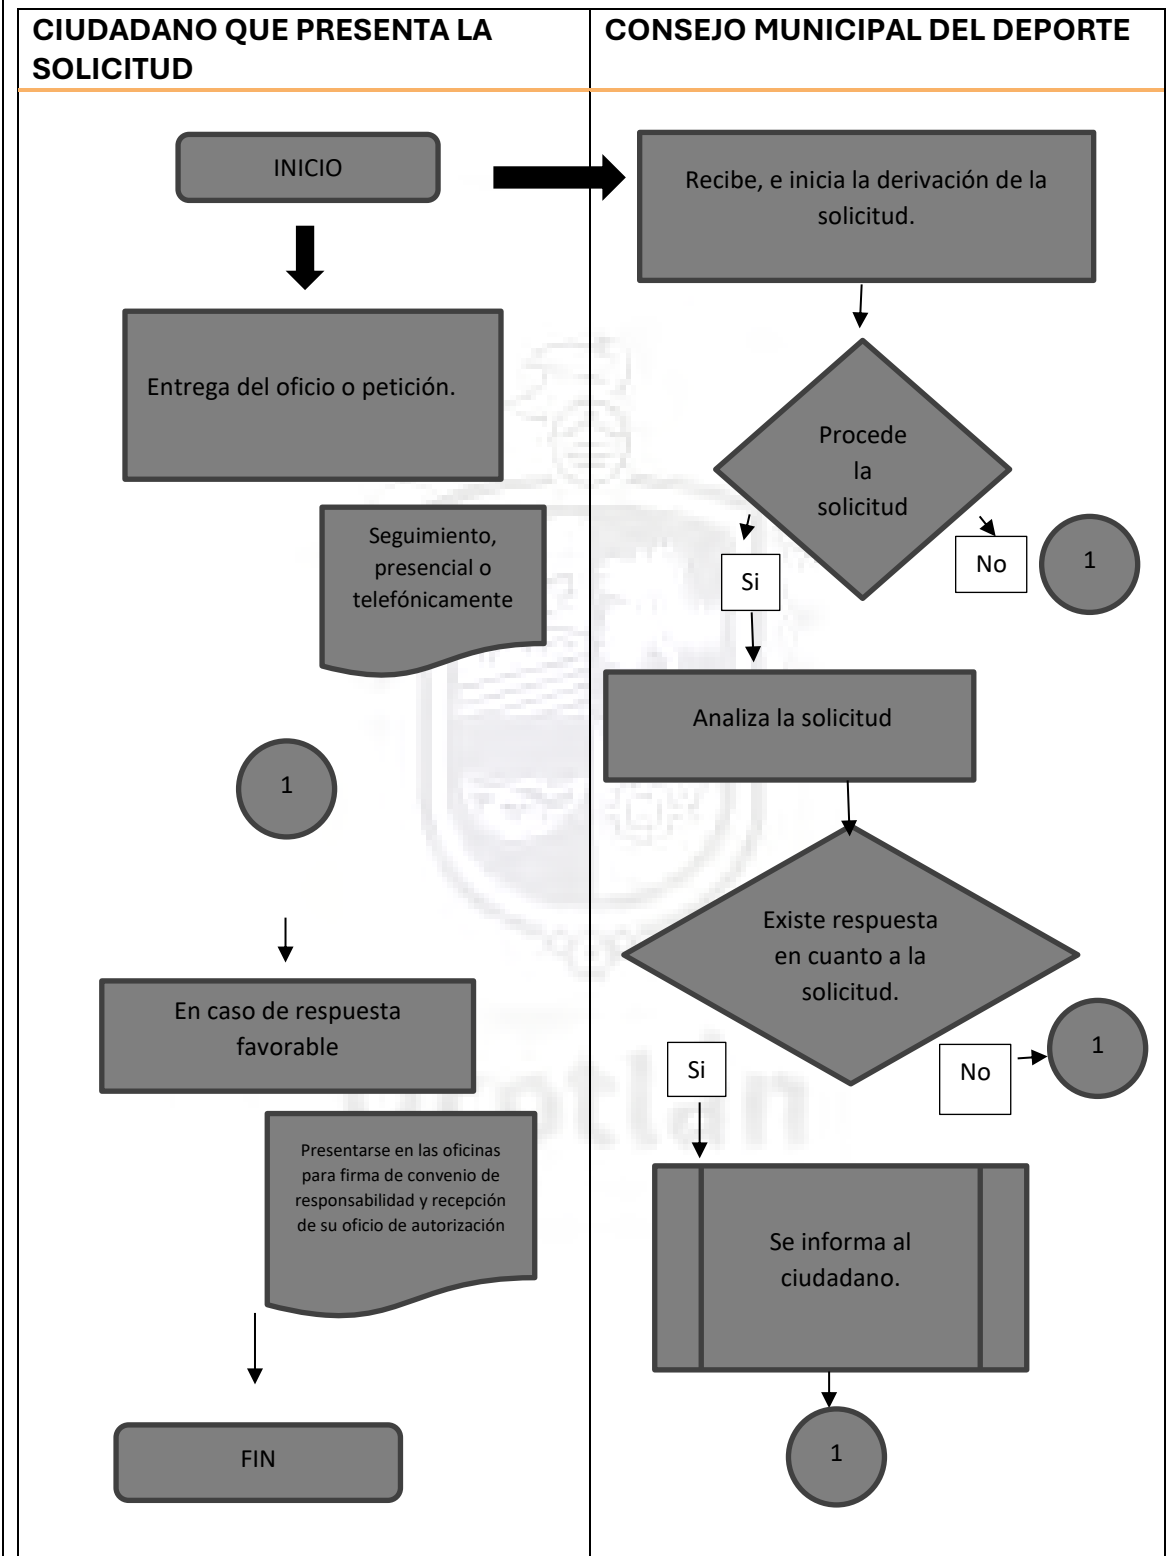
CIUDADANO QUE PRESENTA LA SOLICITUD

INICIO

Entrega del oficio o petición.

Seguimiento, presencial o telefónicamente

1

En caso de respuesta favorable

Presentarse en las oficinas para firma de convenio de responsabilidad y recepción de su oficio de autorización

FIN

CONSEJO MUNICIPAL DEL DEPORTE

Recibe, e inicia la derivación de la solicitud.

Procede la solicitud

Si

No

1

Analiza la solicitud

Existe respuesta en cuanto a la solicitud.

Si

No

1

Se informa al ciudadano.

1